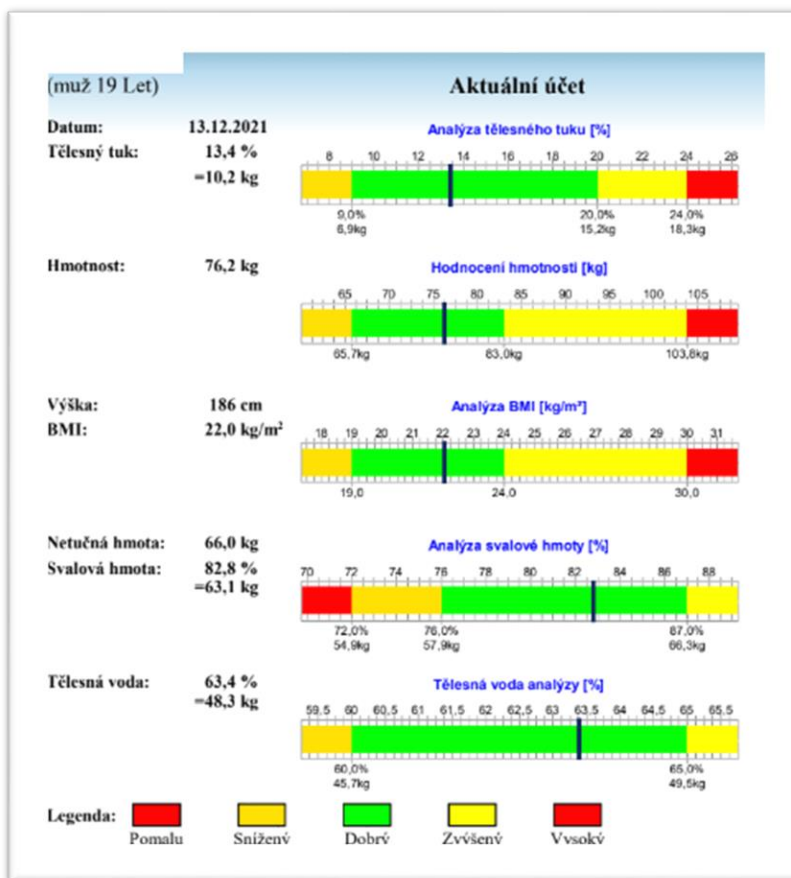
(muž 19 Let)

Aktuální účet

Datum: 13.12.2021
Tělesný tuk: 13,4 %
=10,2 kg

Analýza tělesného tuku [%]
8 10 12 14 16 18 20 22 24 26
9,0% 6,9kg
20,0% 15,2kg
24,0% 18,3kg

Hmotnost: 76,2 kg

Hodnocení hmotnosti [kg]
65 70 75 80 85 90 95 100 105
65,7kg
83,0kg
103,8kg

Výška: 186 cm
BMI: 22,0 kg/m$^2$

Analýza BMI [kg/m²]
18 19 20 21 22 23 24 25 26 27 28 29 30 31
19,0
24,0
30,0

Netučná hmota: 66,0 kg
Svalová hmota: 82,8 %
=63,1 kg

Analýza svalové hmoty [%]
70 72 74 76 78 80 82 84 86 88
72,0% 54,9kg
76,0% 57,9kg
87,0% 66,3kg

Tělesná voda: 63,4 %
=48,3 kg

Tělesná voda analýzy [%]
59,5 60 60,5 61 61,5 62 62,5 63 63,5 64 64,5 65 65,5
60,0% 45,7kg
65,0% 49,5kg

Legenda: Pomalu Snížený Dobrý Zvýšený Vysoký